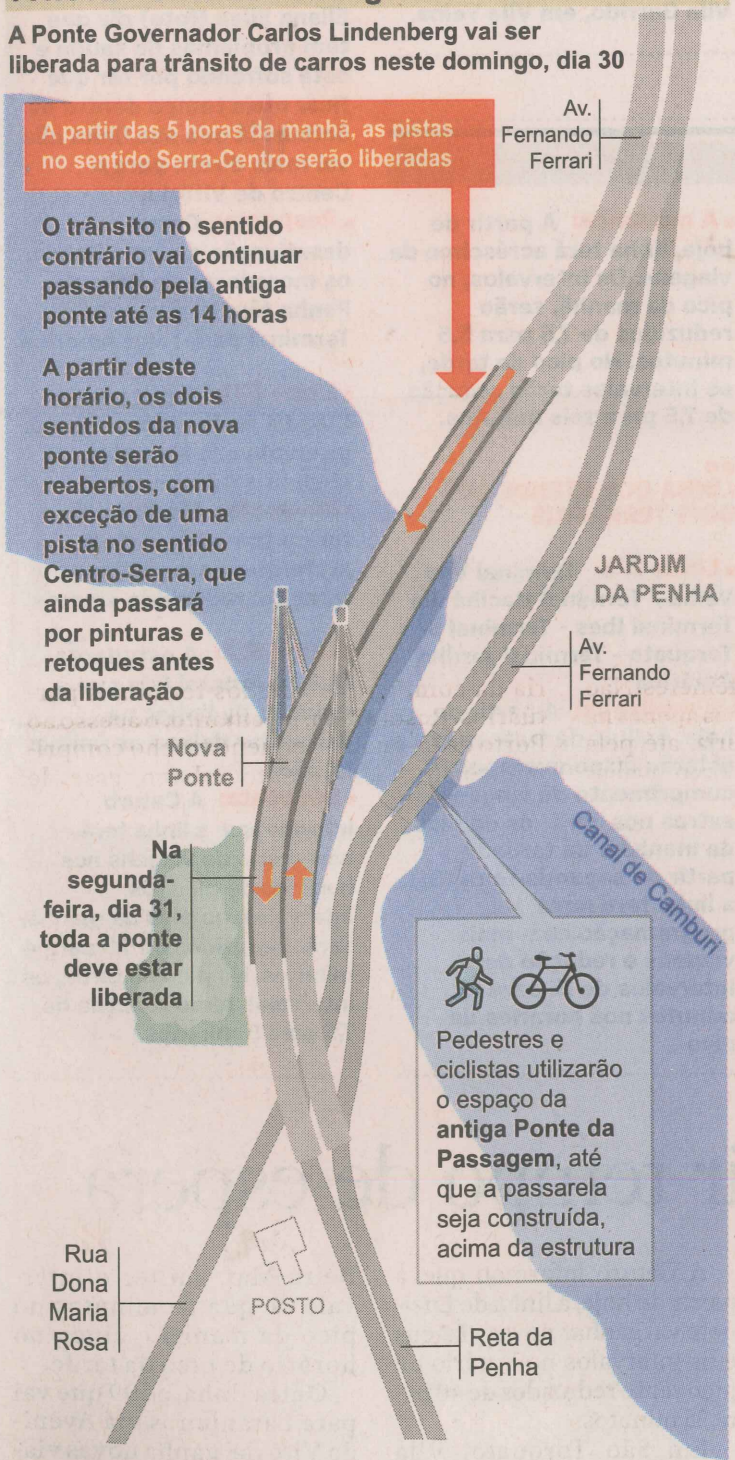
A Ponte Governador Carlos Lindenberg vai ser liberada para trânsito de carros neste domingo, dia 30

A partir das 5 horas da manhã, as pistas no sentido Serra-Centro serão liberadas

Av. Fernando Ferrari

O trânsito no sentido contrário vai continuar passando pela antiga ponte até as 14 horas

A partir deste horário, os dois sentidos da nova ponte serão reabertos, com exceção de uma pista no sentido Centro-Serra, que ainda passará por pinturas e retoques antes da liberação

JARDIM DA PENHA

Av. Fernando Ferrari

Nova Ponte

Canal de Camburi

Na segunda-feira, dia 31, toda a ponte deve estar liberada

Pedestres e ciclistas utilizarão o espaço da **antiga Ponte da Passagem**, até que a passarela seja construída, acima da estrutura

Rua Dona Maria Rosa

POSTO

Reta da Penha